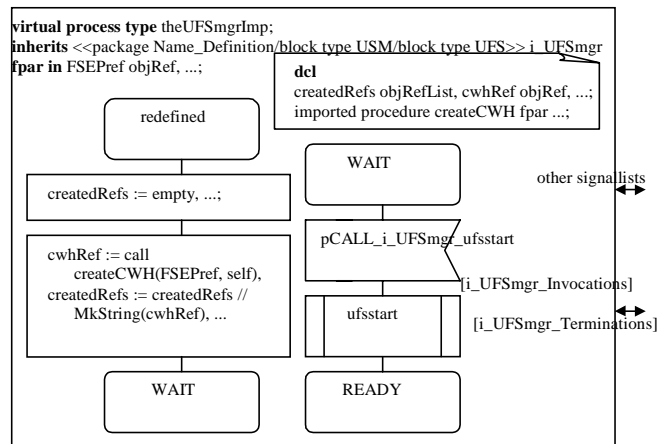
**virtual process type** theUFSmgrImp;
**inherits** <<package Name_Definition/block type USM/block type UFS>> i_UFSmgr
**fpar in** FSEPref objRef, ...;

**dcl**
createdRefs objRefList, cwhRef objRef, ...;
imported procedure createCWH fpar ...;

redefined

createdRefs := empty, ...;

cwhRef := call
createCWH(FSEPref, self),
createdRefs := createdRefs //
MkString(cwhRef), ...

WAIT

WAIT

pCALL_i_UFSmgr_ufsstart

ufsstart

READY

other signal lists

[i_UFSmgr_Invocations]

[i_UFSmgr_Terminations]